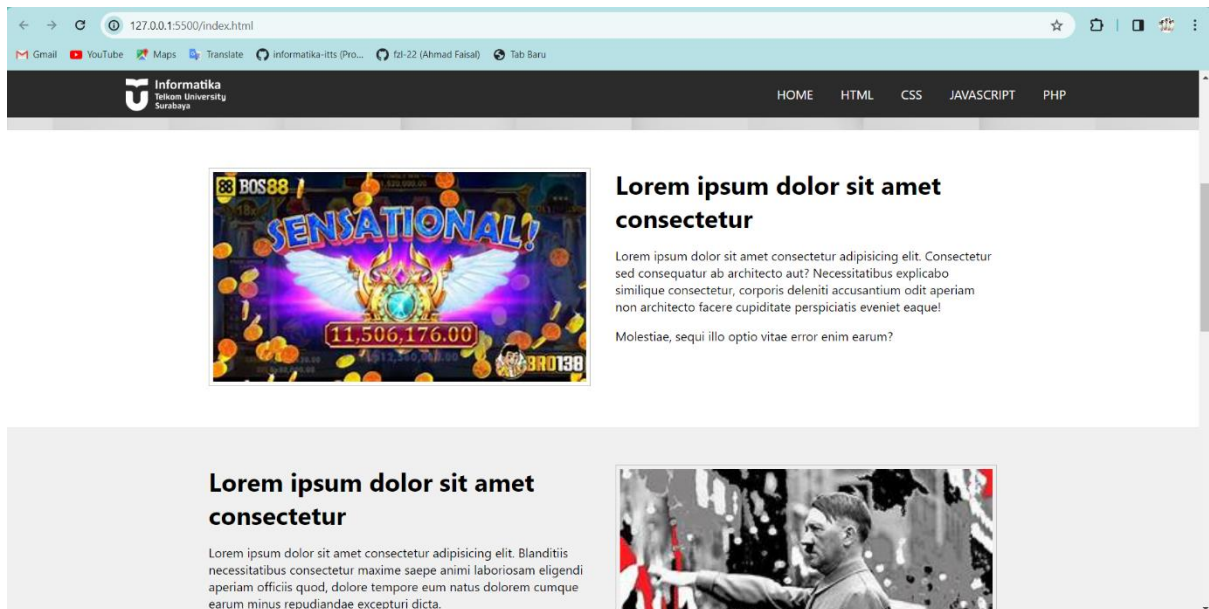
127.0.0.1:5500/index.html

Gmail YouTube Maps Translate informatika-itts (Pro... fzl-22 (Ahmad Faisal) Tab Baru

Informatika
Telkom University
Surabaya

HOME HTML CSS JAVASCRIPT PHP

BOS88
SENSATIONAL!
11,506,176.00
BRO138

Lorem ipsum dolor sit amet consectetur

Lorem ipsum dolor sit amet consectetur adipisicing elit. Consectetur sed consequatur ab architecto aut? Necessitatibus explicabo similique consectetur, corporis deleniti accusantium odit aperiam non architecto facere cupiditate perspiciatis eveniet eaque!

Molestiae, sequi illo optio vitae error enim earum?

Lorem ipsum dolor sit amet consectetur

Lorem ipsum dolor sit amet consectetur adipisicing elit. Blanditiis necessitatibus consectetur maxime saepe animi laboriosam eligendi aperiam officiis quod, dolore tempore eum natus dolorem cumque earum minus repudiandae excepturi dicta.